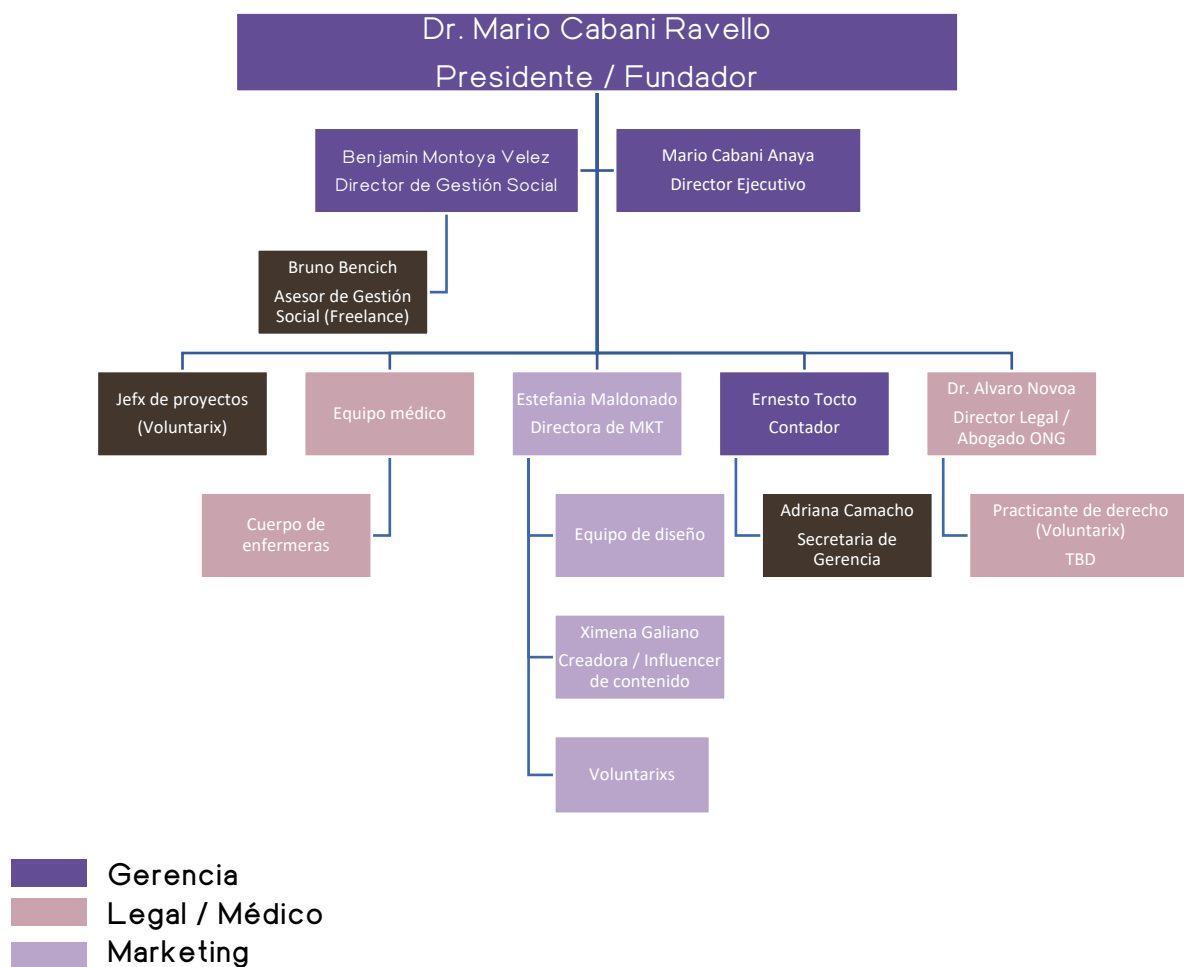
Dr. Mario Cabani Ravello
Presidente / Fundador

Benjamin Montoya Velez
Director de Gestión Social

Mario Cabani Anaya
Director Ejecutivo

Bruno Bencich
Asesor de Gestión Social (Freelance)

Jefx de proyectos (Voluntarix)

Equipo médico

Cuerpo de enfermeras

Estefania Maldonado
Directora de MKT

Equipo de diseño

Ximena Galiano
Creadora / Influencer de contenido

Voluntarixs

Ernesto Tocto
Contador

Adriana Camacho
Secretaria de Gerencia

Dr. Alvaro Novoa
Director Legal / Abogado ONG

Practicante de derecho (Voluntarix)
TBD

Gerencia
Legal / Médico
Marketing